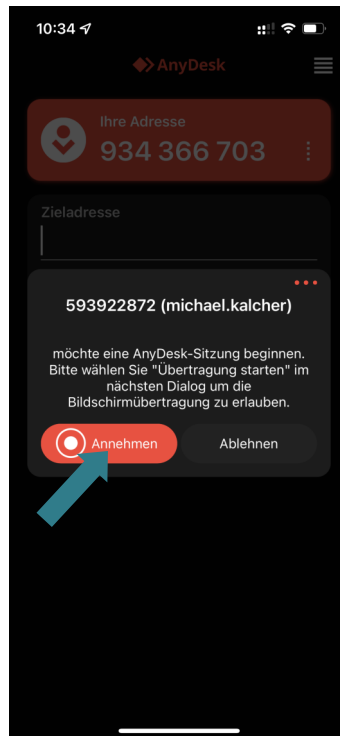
10:34

AnyDesk

Ihre Adresse
934 366 703

Zieladresse

593922872 (michael.kalcher)

möchte eine AnyDesk-Sitzung beginnen. Bitte wählen Sie "Übertragung starten" im nächsten Dialog um die Bildschirmübertragung zu erlauben.

Annehmen

Ablehnen